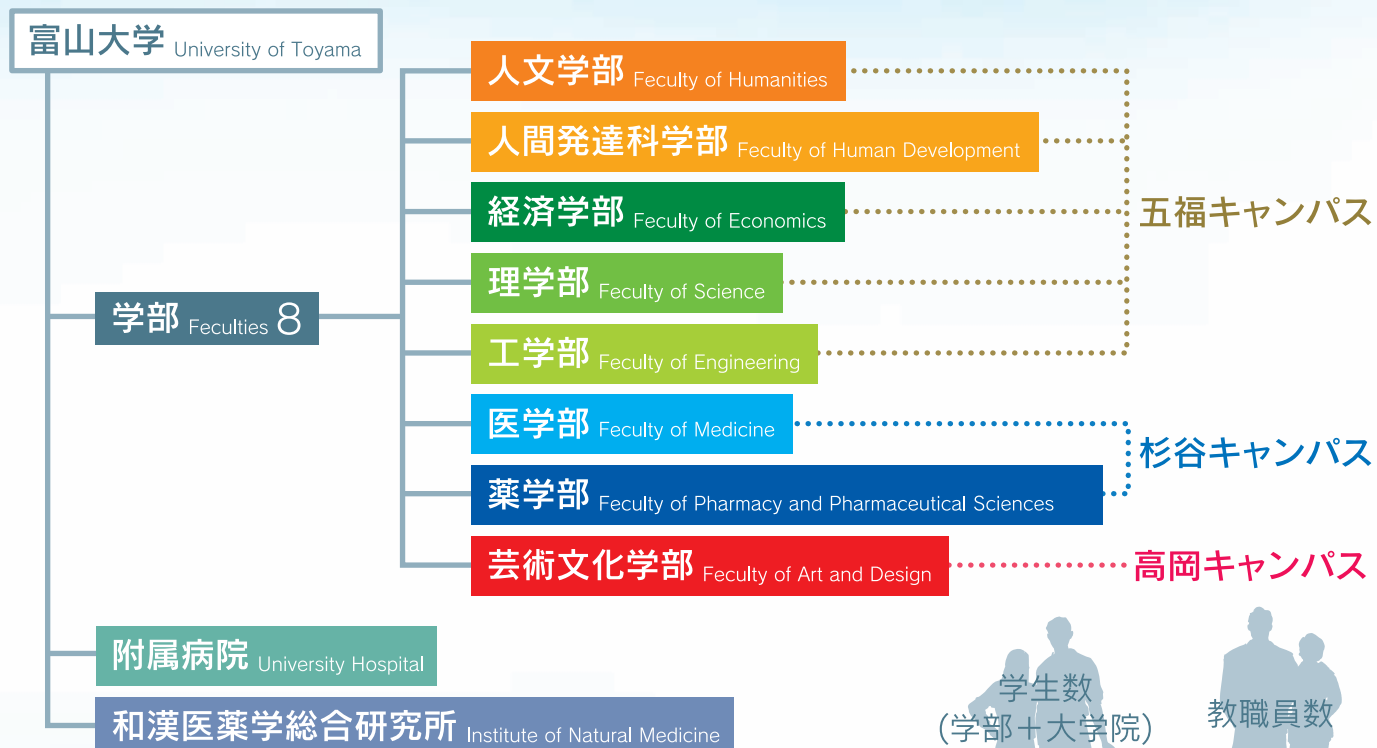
富山大学 University of Toyama

学部 Feculties 8

人文学部 Feculty of Humanities

人間発達科学部 Feculty of Human Development

経済学部 Feculty of Economics

理学部 Feculty of Science

工学部 Feculty of Engineering

五福キャンパス

医学部 Feculty of Medicine

薬学部 Feculty of Pharmacy and Pharmaceutical Sciences

杉谷キャンパス

芸術文化学部 Feculty of Art and Design

高岡キャンパス

附属病院 University Hospital

和漢医薬学総合研究所 Institute of Natural Medicine

学生数 (学部＋大学院)

教職員数